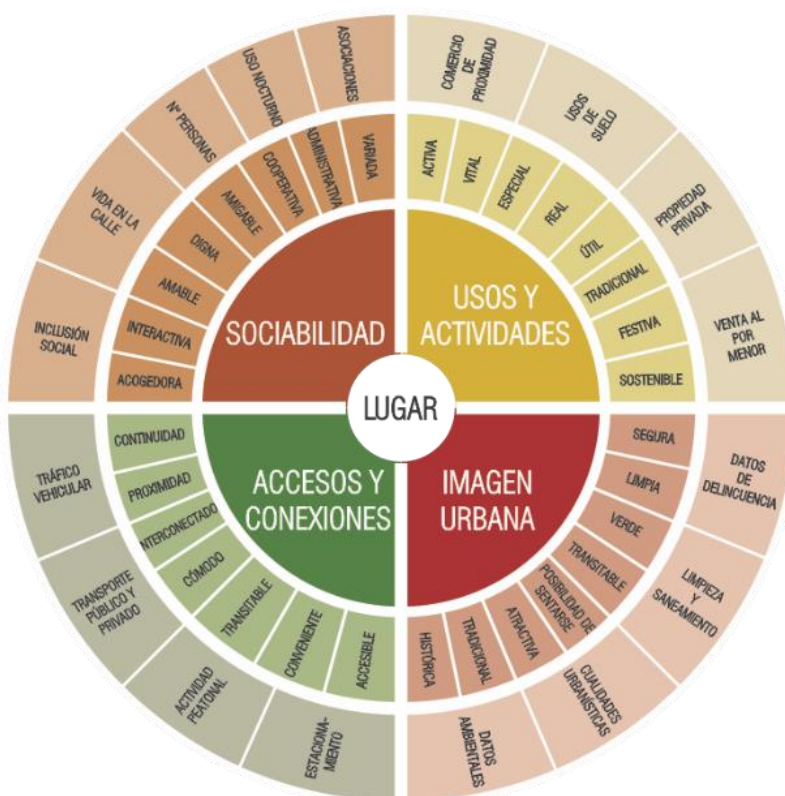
LUGAR

SOCIABILIDAD

ACOGEDORA
INTERACTIVA
AMABLE
DIGNA
AMIGABLE
COOPERATIVA
ADMINISTRATIVA
VARIADA

INCLUSIÓN SOCIAL
VIDA EN LA CALLE
Nº PERSONAS
USO NOCTURNO
ASOCIACIONES

USOS Y ACTIVIDADES

ACTIVA
VITAL
ESPECIAL
REAL
ÚTIL
TRADICIONAL
FESTIVA
SOSTENIBLE

COMERCIO DE PROXIMIDAD
USOS DE SUELO
PROPIEDAD PRIVADA
VENTA AL POR MENOR

IMAGEN URBANA

SEGURA
LIMPIA
VERDE
TRANSITABLE
POSIBILIDAD DE SENTARSE
ATRACTIVA
TRADICIONAL
HISTÓRICA

DATOS DE DELINCUENCIA
LIMPIEZA Y SANEAMIENTO
CUALIDADES URBANÍSTICAS
DATOS AMBIENTALES

ACCESOS Y CONEXIONES

CONTINUIDAD
PROXIMIDAD
INTERCONECTADO
CÓMODO
TRANSITABLE
CONVENIENTE
ACCESIBLE

TRÁFICO VEHICULAR
TRANSPORTE PÚBLICO Y PRIVADO
ACTIVIDAD PEATONAL
ESTACIONAMIENTO